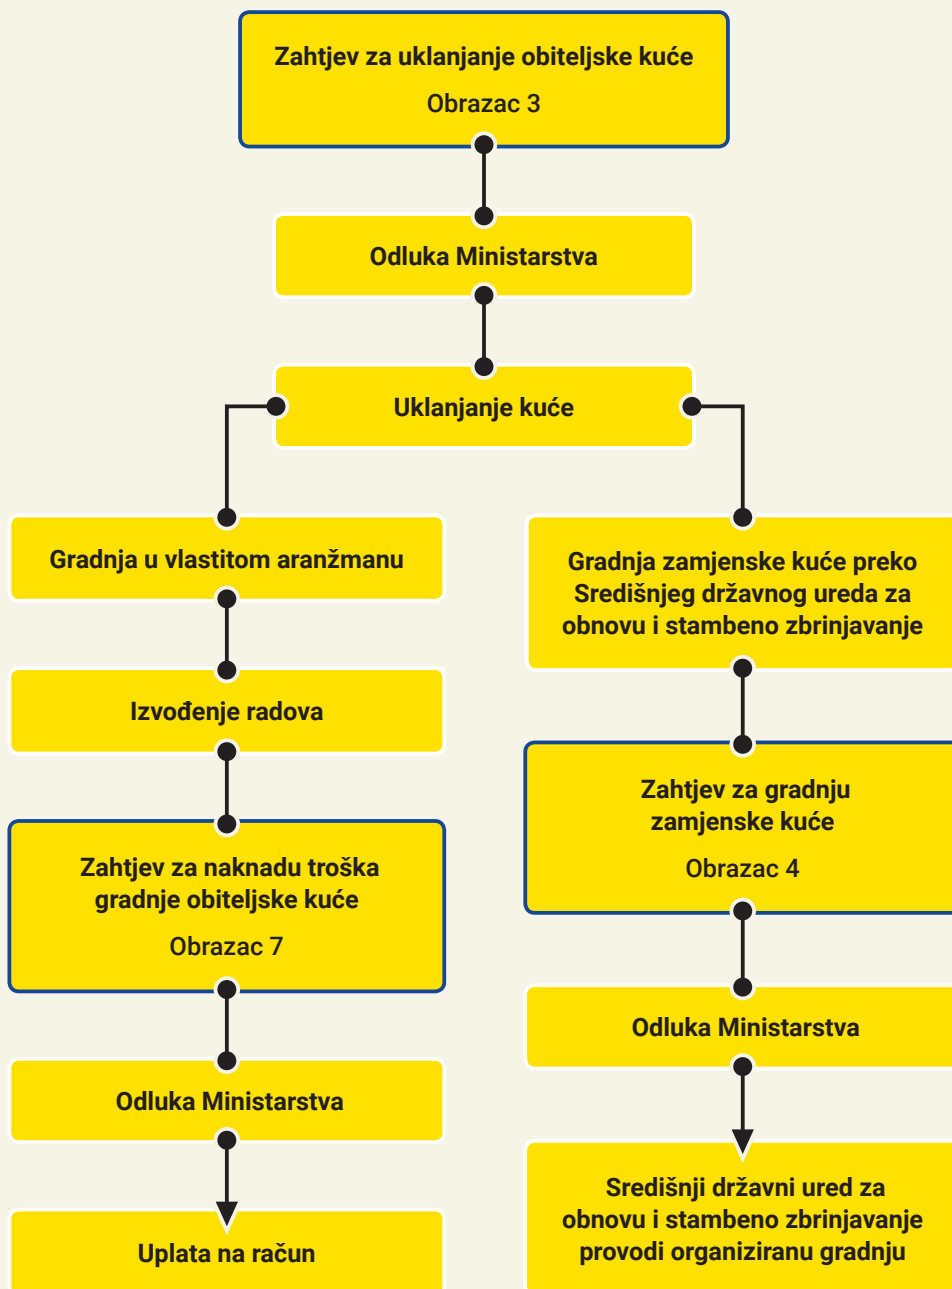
Zahtjev za uklanjanje obiteljske kuće

Obrazac 3

Odluka Ministarstva

Uklanjanje kuće

Gradnja u vlastitom aranžmanu

Izvođenje radova

Zahtjev za naknadu troška gradnje obiteljske kuće

Obrazac 7

Odluka Ministarstva

Uplata na račun

Gradnja zamjenske kuće preko Središnjeg državnog ureda za obnovu i stambeno zbrinjavanje

Zahtjev za gradnju zamjenske kuće

Obrazac 4

Odluka Ministarstva

Središnji državni ured za obnovu i stambeno zbrinjavanje provodi organiziranu gradnju